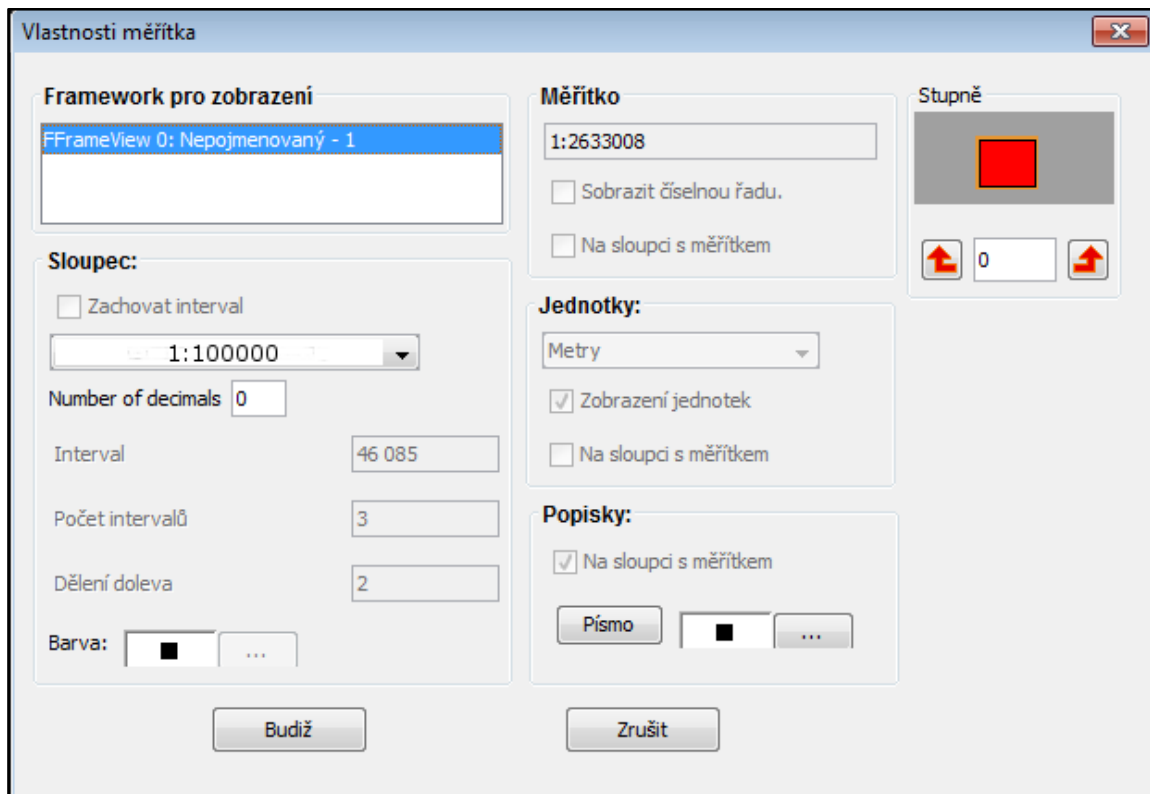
Vlastnosti měřítka

Framework pro zobrazení

FFrameView 0: Nepojmenovaný - 1

Sloupec:

Zachovat interval

1:100000

Number of decimals 0

Interval 46 085

Počet intervalů 3

Dělení doleva 2

Barva: ...

Měřítko

1:2633008

Sobrazit číselnou řadu.

Na sloupci s měřítkem

Jednotky:

Metry

Zobrazení jednotek

Na sloupci s měřítkem

Popisky:

Na sloupci s měřítkem

Písmo ...

Stupně

0

Budiž

Zrušit